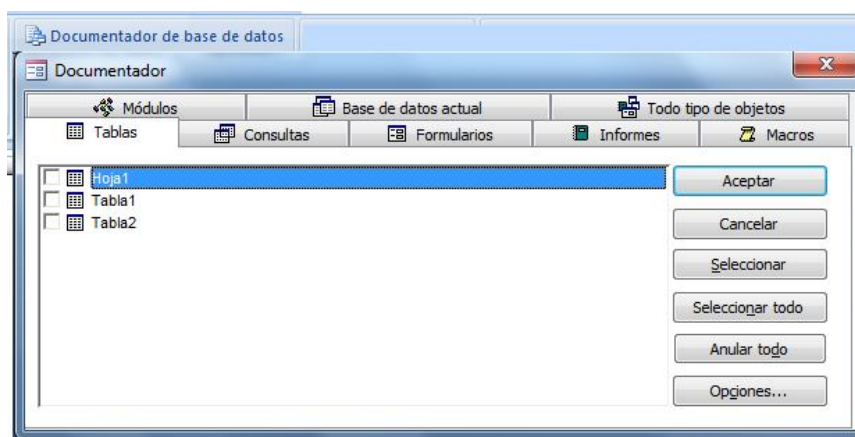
Documentador de base de datos

Documentador

Módulos
Base de datos actual
Todo tipo de objetos
Tablas
Consultas
Formularios
Informes
Macros

Hoja1
Tabla1
Tabla2

Aceptar
Cancelar
Seleccionar
Seleccionar todo
Anular todo
Opciones...